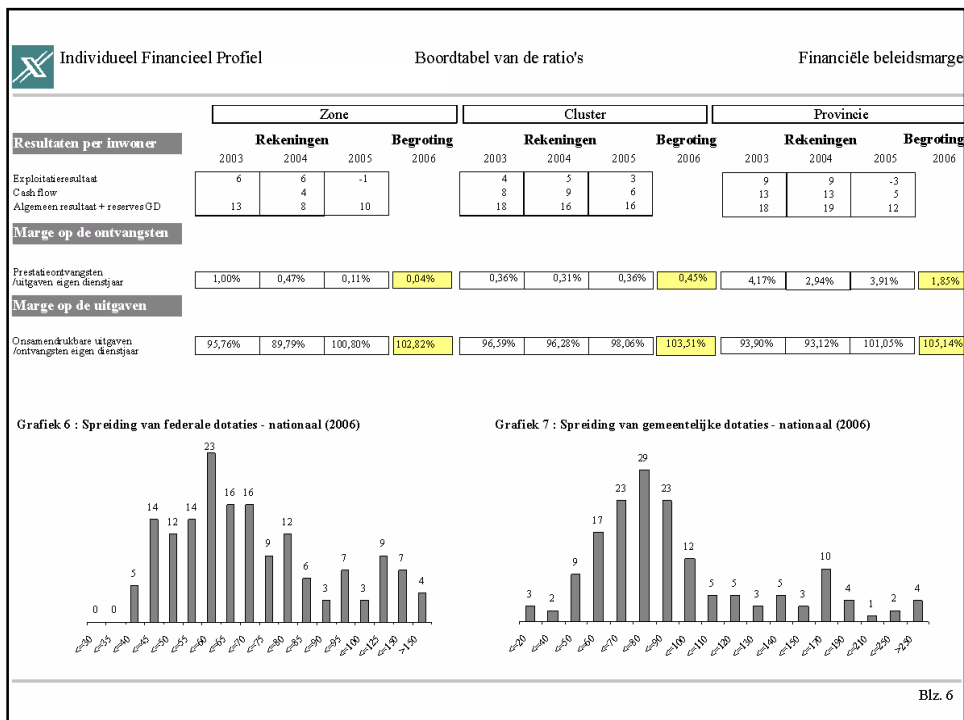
Individueel Financieel Profiel

Boordtabel van de ratio's

Financiële beleidsmarge

| | Zone | | | | Cluster | | | | Provincie | | | |
|---|---|---|---|---|---|---|---|---|---|---|---|---|
| Resultaten per inwoner | Rekeningen | | | Begroting | Rekeningen | | | Begroting | Rekeningen | | | Begroting |
| | 2003 | 2004 | 2005 | 2006 | 2003 | 2004 | 2005 | 2006 | 2003 | 2004 | 2005 | 2006 |
| Exploitatieresultaat | 6 | 6 | -1 | | 4 | 5 | 3 | | 9 | 9 | -3 | |
| Cash flow | | 4 | | | 8 | 9 | 6 | | 13 | 13 | 5 | |
| Algemeen resultaat + reserves GD | 13 | 8 | 10 | | 18 | 16 | 16 | | 18 | 19 | 12 | |
| Marge op de ontvangsten | | | | | | | | | | | | |
| Prestatieontvangsten /uitgaven eigen dienstjaar | 1,00% | 0,47% | 0,11% | 0,04% | 0,36% | 0,31% | 0,36% | 0,45% | 4,17% | 2,94% | 3,91% | 1,85% |
| Marge op de uitgaven | | | | | | | | | | | | |
| Onsamendrukbare uitgaven /ontvangsten eigen dienstjaar | 95,76% | 89,79% | 100,80% | 102,82% | 96,59% | 96,28% | 98,06% | 103,51% | 93,90% | 93,12% | 101,05% | 105,14% |

Grafiek 6 : Spreiding van federale dotaties - nationaal (2006)

0 0 5 14 12 14 23 16 16 9 12 6 3 7 3 9 7 4

<=30 <=35 <=40 <=45 <=50 <=55 <=60 <=65 <=70 <=75 <=80 <=85 <=90 <=95 <=100 <=125 <=150 >150

Grafiek 7 : Spreiding van gemeentelijke dotaties - nationaal (2006)

3 2 9 17 23 29 23 12 5 5 3 5 3 10 4 1 2 4

<=20 <=40 <=50 <=60 <=70 <=80 <=90 <=100 <=110 <=120 <=130 <=140 <=150 <=170 <=190 <=210 <=250 >250

Blz. 6